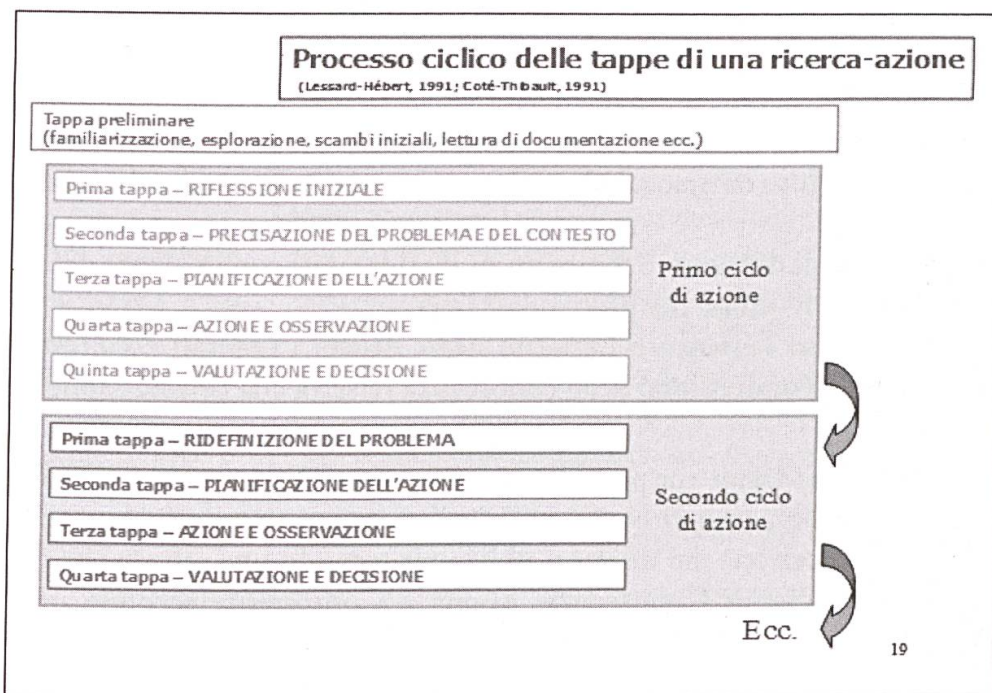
Processo ciclico delle tappe di una ricerca-azione
(Lessard-Hébert, 1991; Coté-Thibault, 1991)

Tappa preliminare
(familiarizzazione, esplorazione, scambi iniziali, lettura di documentazione ecc.)

Prima tappa – RIFLESSIONE INIZIALE

Seconda tappa – PRECISAZIONE DEL PROBLEMA E DEL CONTESTO

Terza tappa – PIANIFICAZIONE DELL'AZIONE

Quarta tappa – AZIONE E OSSERVAZIONE

Quinta tappa – VALUTAZIONE E DECISIONE

Primo ciclo di azione

Prima tappa – RIDEFINIZIONE DEL PROBLEMA

Seconda tappa – PIANIFICAZIONE DELL'AZIONE

Terza tappa – AZIONE E OSSERVAZIONE

Quarta tappa – VALUTAZIONE E DECISIONE

Secondo ciclo di azione

Ecc.

19